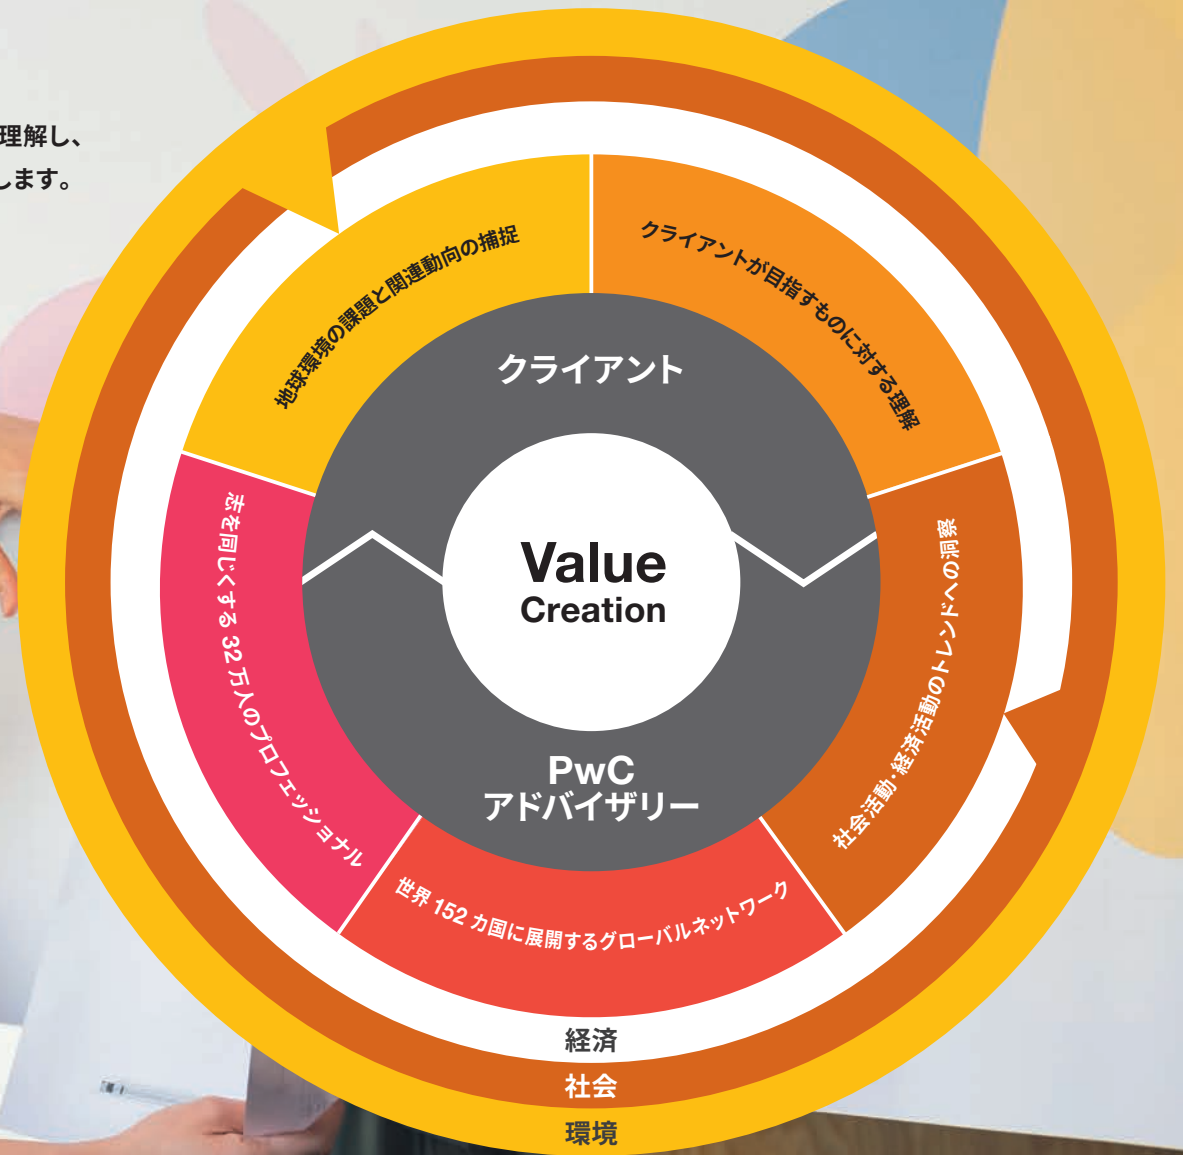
理解し、
します。

地球環境の課題と関連動向の捕捉

クライアントが目指すものに対する理解

クライアント

Value
Creation

PwC
アドバイザリー

志を同じくする32万人のプロフェッショナル

社会活動・経済活動のトレンドへの洞察

世界152カ国に展開するグローバルネットワーク

経済
社会
環境